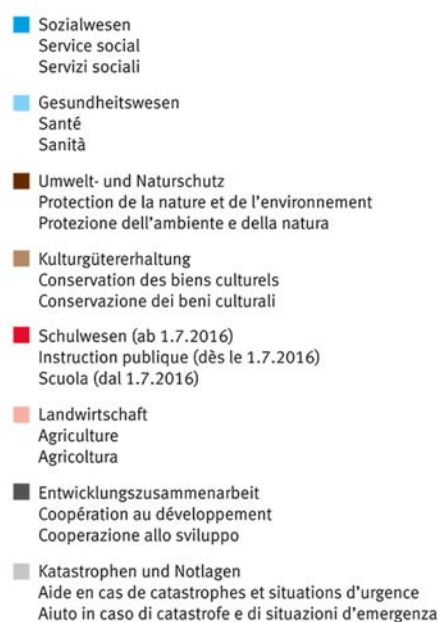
Sozialwesen
Service social
Servizi sociali

Gesundheitswesen
Santé
Sanità

Umwelt- und Naturschutz
Protection de la nature et de l'environnement
Protezione dell'ambiente e della natura

Kulturgütererhaltung
Conservation des biens culturels
Conservazione dei beni culturali

Schulwesen (ab 1.7.2016)
Instruction publique (dès le 1.7.2016)
Scuola (dal 1.7.2016)

Landwirtschaft
Agriculture
Agricoltura

Entwicklungszusammenarbeit
Coopération au développement
Cooperazione allo sviluppo

Katastrophen und Notlagen
Aide en cas de catastrophes et situations d'urgence
Aiuto in caso di catastrofe e di situazioni d'emergenza